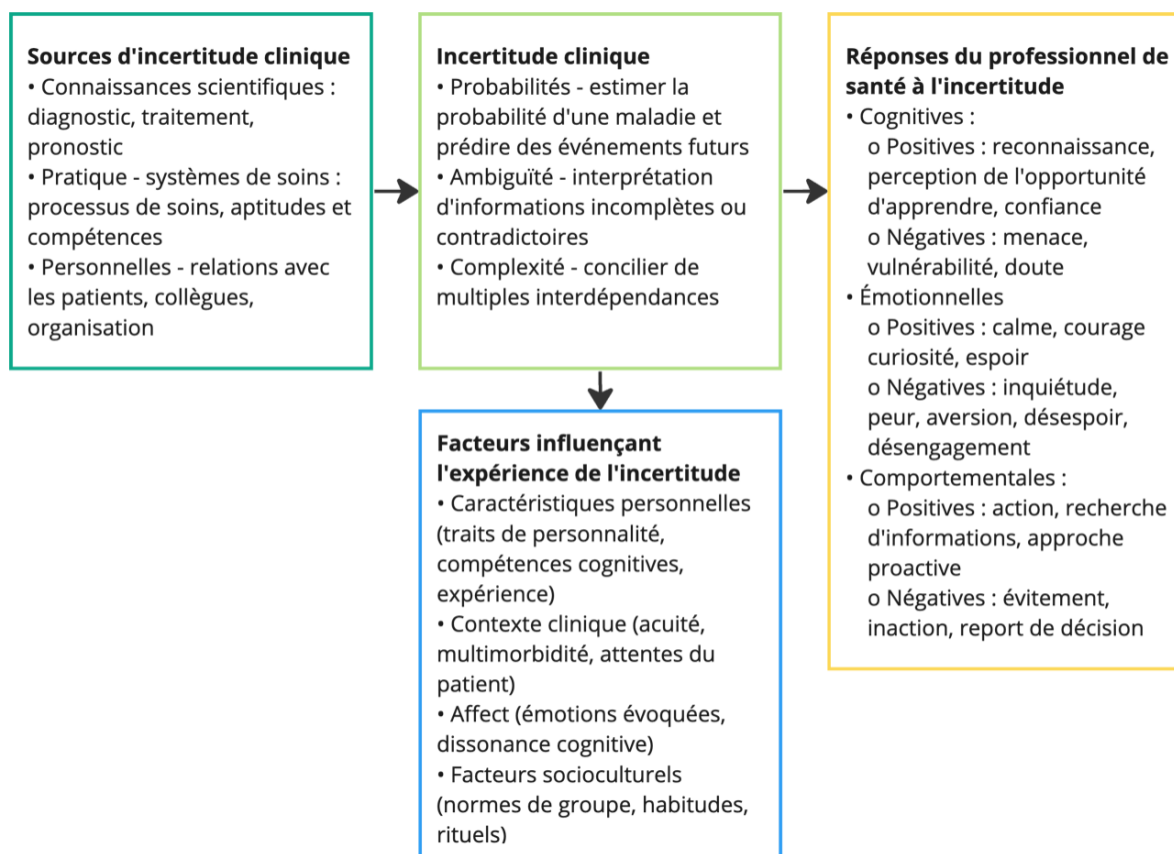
**Sources d'incertitude clinique**
• Connaissances scientifiques : diagnostic, traitement, pronostic
• Pratique - systèmes de soins : processus de soins, aptitudes et compétences
• Personnelles - relations avec les patients, collègues, organisation

**Incertitude clinique**
• Probabilités - estimer la probabilité d'une maladie et prédire des événements futurs
• Ambiguïté - interprétation d'informations incomplètes ou contradictoires
• Complexité - concilier de multiples interdépendances

**Facteurs influençant l'expérience de l'incertitude**
• Caractéristiques personnelles (traits de personnalité, compétences cognitives, expérience)
• Contexte clinique (acuité, multimorbidité, attentes du patient)
• Affect (émotions évoquées, dissonance cognitive)
• Facteurs socioculturels (normes de groupe, habitudes, rituels)

**Réponses du professionnel de santé à l'incertitude**
• Cognitives :
o Positives : reconnaissance, perception de l'opportunité d'apprendre, confiance
o Négatives : menace, vulnérabilité, doute
• Émotionnelles
o Positives : calme, courage curiosité, espoir
o Négatives : inquiétude, peur, aversion, désespoir, désengagement
• Comportementales :
o Positives : action, recherche d'informations, approche proactive
o Négatives : évitement, inaction, report de décision